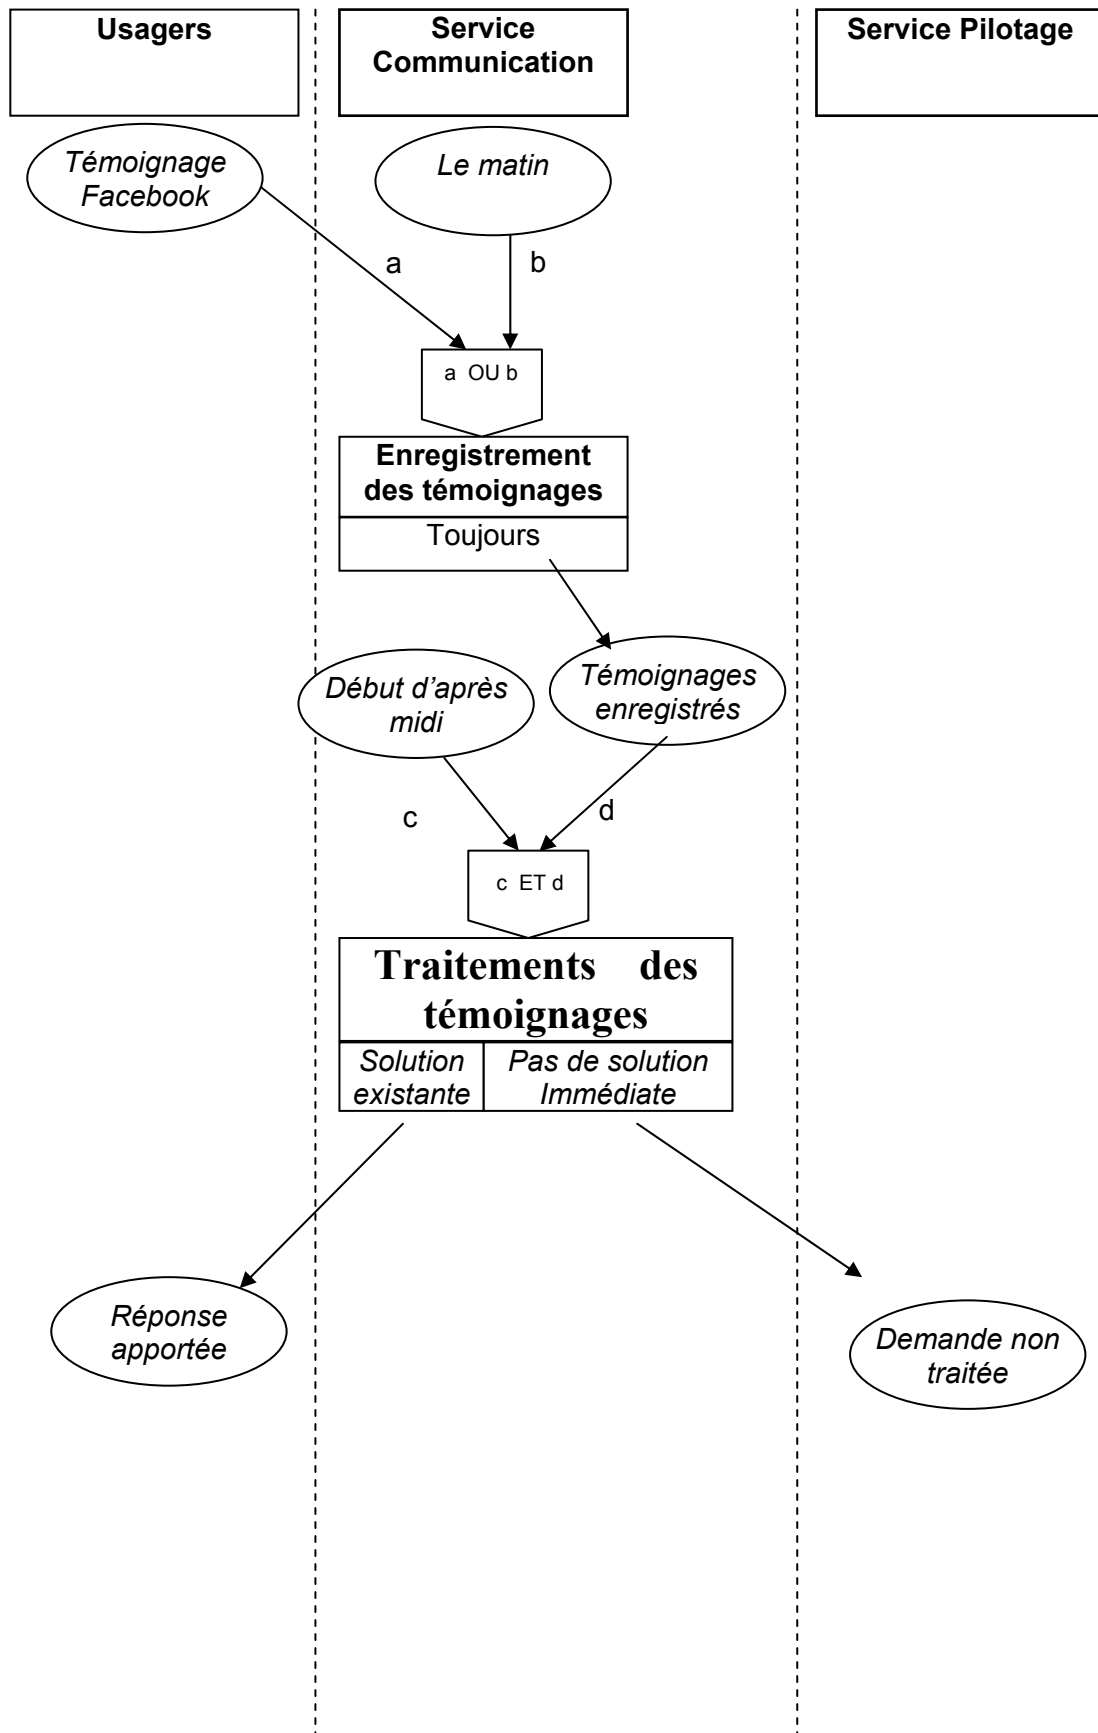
Usagers

Service Communication

Service Pilotage

Témoignage Facebook

Le matin

a

b

a OU b

Enregistrement des témoignages

Toujours

Début d'après midi

Témoignages enregistrés

c

d

c ET d

Traitements des témoignages

Solution existante

Pas de solution Immédiate

Réponse apportée

Demande non traitée